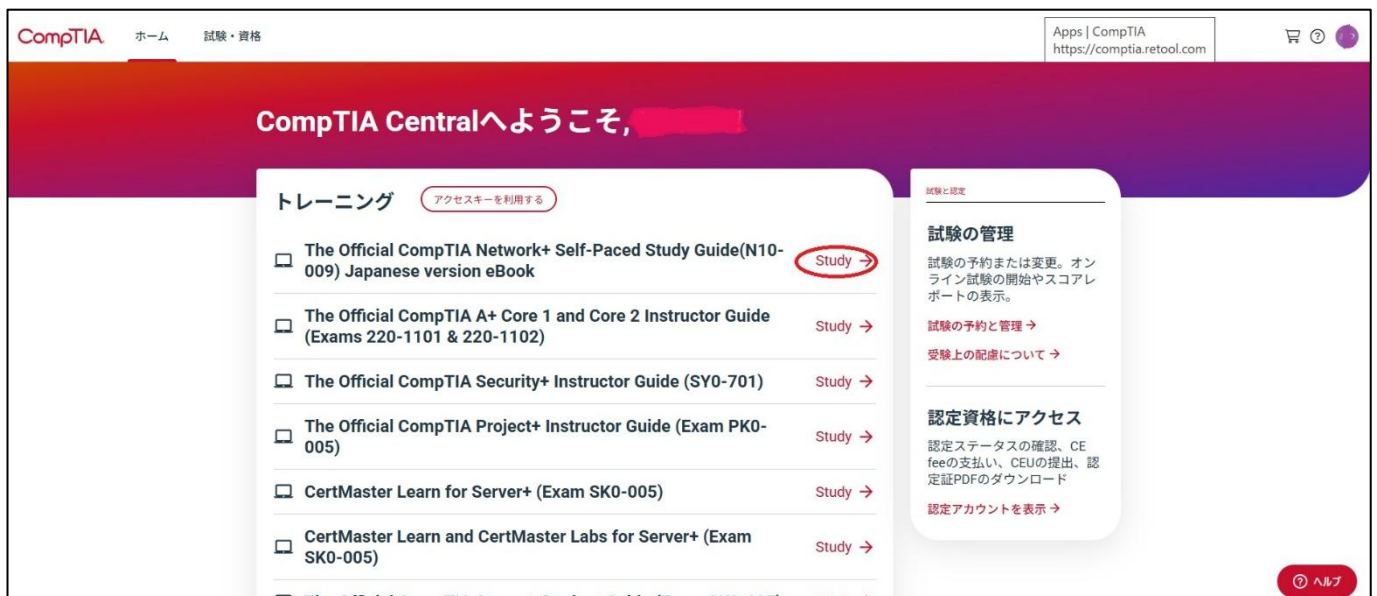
CompTIA ホーム 試験・資格

Apps | CompTIA
https://comptia.retool.com

CompTIA Centralへようこそ, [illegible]

トレーニング アクセスキーを利用する

The Official CompTIA Network+ Self-Paced Study Guide(N10-009) Japanese version eBook Study →

The Official CompTIA A+ Core 1 and Core 2 Instructor Guide (Exams 220-1101 & 220-1102) Study →

The Official CompTIA Security+ Instructor Guide (SY0-701) Study →

The Official CompTIA Project+ Instructor Guide (Exam PK0-005) Study →

CertMaster Learn for Server+ (Exam SK0-005) Study →

CertMaster Learn and CertMaster Labs for Server+ (Exam SK0-005) Study →

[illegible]

試験と認定

試験の管理

試験の予約または変更。オンライン試験の開始やスコアレポートの表示。

試験の予約と管理 →

受験上の配慮について →

認定資格にアクセス

認定ステータスの確認、CE feeの支払い、CEUの提出、認定証PDFのダウンロード

認定アカウントを表示 →

ヘルプ